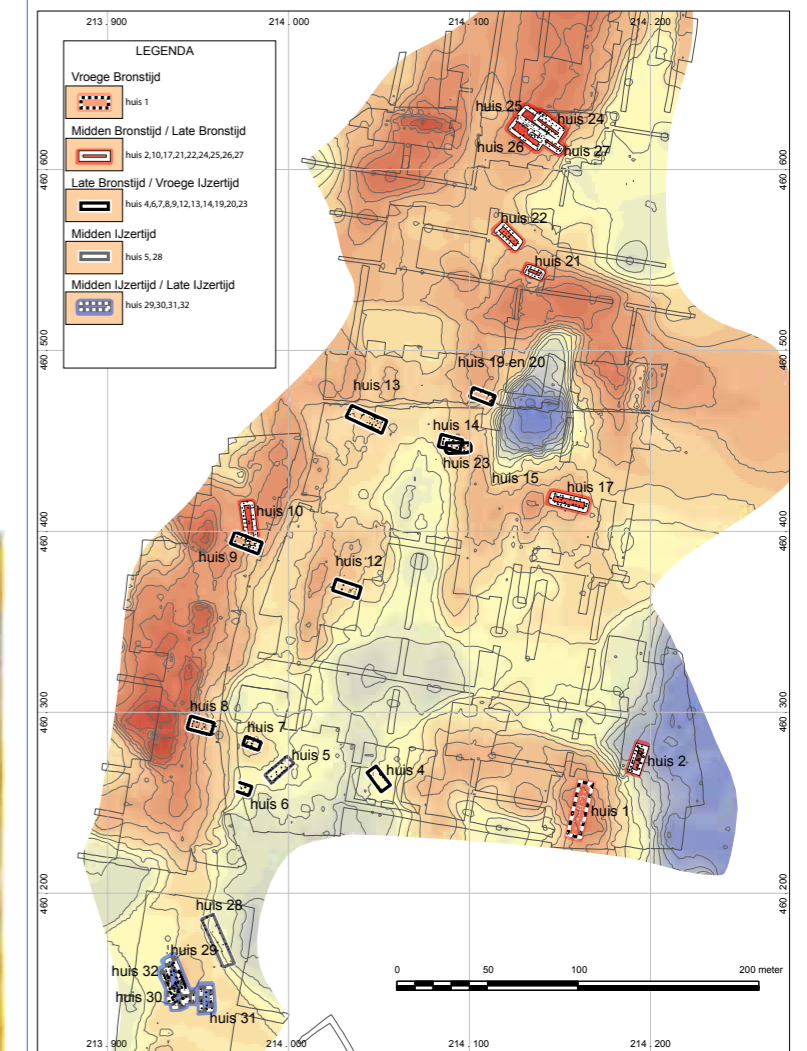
213 . 900
214 . 000
214 . 100
214 . 200

LEGENDA
Vroege Bronstijd
huis 1
Midden Bronstijd / Late Bronstijd
huis 2,10,17,21,22,24,25,26,27
Late Bronstijd / Vroege IJzertijd
huis 4,6,7,8,9,12,13,14,19,20,23
Midden IJzertijd
huis 5, 28
Midden IJzertijd / Late IJzertijd
huis 29,30,31,32

460 . 600
460 . 500
460 . 400
460 . 300
460 . 200

huis 25
huis 24
huis 26
huis 27
huis 22
huis 21
huis 19 en 20
huis 13
huis 14
huis 23
huis 15
huis 17
huis 10
huis 9
huis 12
huis 8
huis 7
huis 5
huis 4
huis 2
huis 6
huis 1
huis 28
huis 29
huis 32
huis 30
huis 31

0
50
100
200 meter

213 . 900
214 . 000
214 . 100
214 . 200